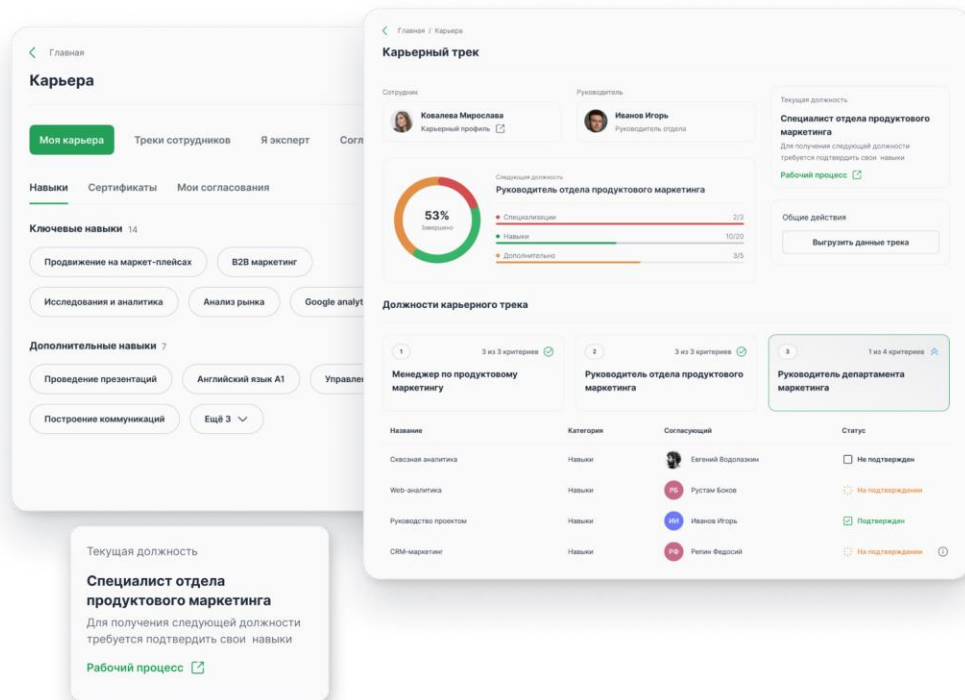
Главная

Карьера

Моя карьера
Треки сотрудников
Я эксперт
Согл

Навыки
Сертификаты
Мои согласования

Ключевые навыки 14

Продвижение на маркет-плейсах
B2B маркетинг
Исследования и аналитика
Анализ рынка
Google analyt

Дополнительные навыки 7

Проведение презентаций
Английский язык A1
Управлен
Построение коммуникаций
Ещё 3

Главная / Карьера

Карьерный трек

Сотрудник
Ковалева Мирослава
Карьерный профиль

Руководитель
Иванов Игорь
Руководитель отдела

Текущая должность
Специалист отдела продуктового маркетинга
Для получения следующей должности требуется подтвердить свои навыки
Рабочий процесс

53%
Завершено

Следующая должность
Руководитель отдела продуктового маркетинга
Специализации 2/3
Навыки 10/20
Дополнительно 3/5

Общие действия
Выгрузить данные трека

Должности карьерного трека

1 3 из 3 критериев
Менеджер по продуктовому маркетингу

2 3 из 3 критериев
Руководитель отдела продуктового маркетинга

3 1 из 4 критериев
Руководитель департамента маркетинга

| Название | Категория | Согласующий | Статус |
|---|---|---|---|
| Сквозная аналитика | Навыки | Евгений Водолазкин | Не подтвержден |
| Web-аналитика | Навыки | РБ Рустам Боков | На подтверждении |
| Руководство проектом | Навыки | ИИ Иванов Игорь | Подтвержден |
| CRM-маркетинг | Навыки | РФ Репин Федосий | На подтверждении |

Текущая должность

Специалист отдела продуктового маркетинга

Для получения следующей должности требуется подтвердить свои навыки

Рабочий процесс